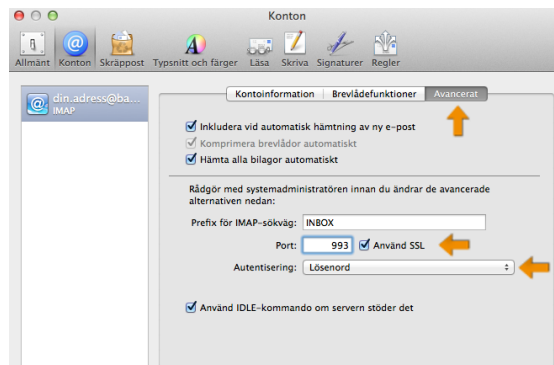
Konton

Allmänt Konton Skräppost Typsnitt och färger Läsa Skriva Signaturer Regler

din.adress@ba...
IMAP

Kontoinformation Brevlådefunktioner Avancerat

Inkludera vid automatisk hämtning av ny e-post
Komprimera brevlådor automatiskt
Hämta alla bilagor automatiskt

Rådgör med systemadministratören innan du ändrar de avancerade alternativen nedan:

Prefix för IMAP-sökväg: INBOX

Port: 993 Använd SSL

Autentisering: Lösenord

Använd IDLE-kommando om servern stöder det